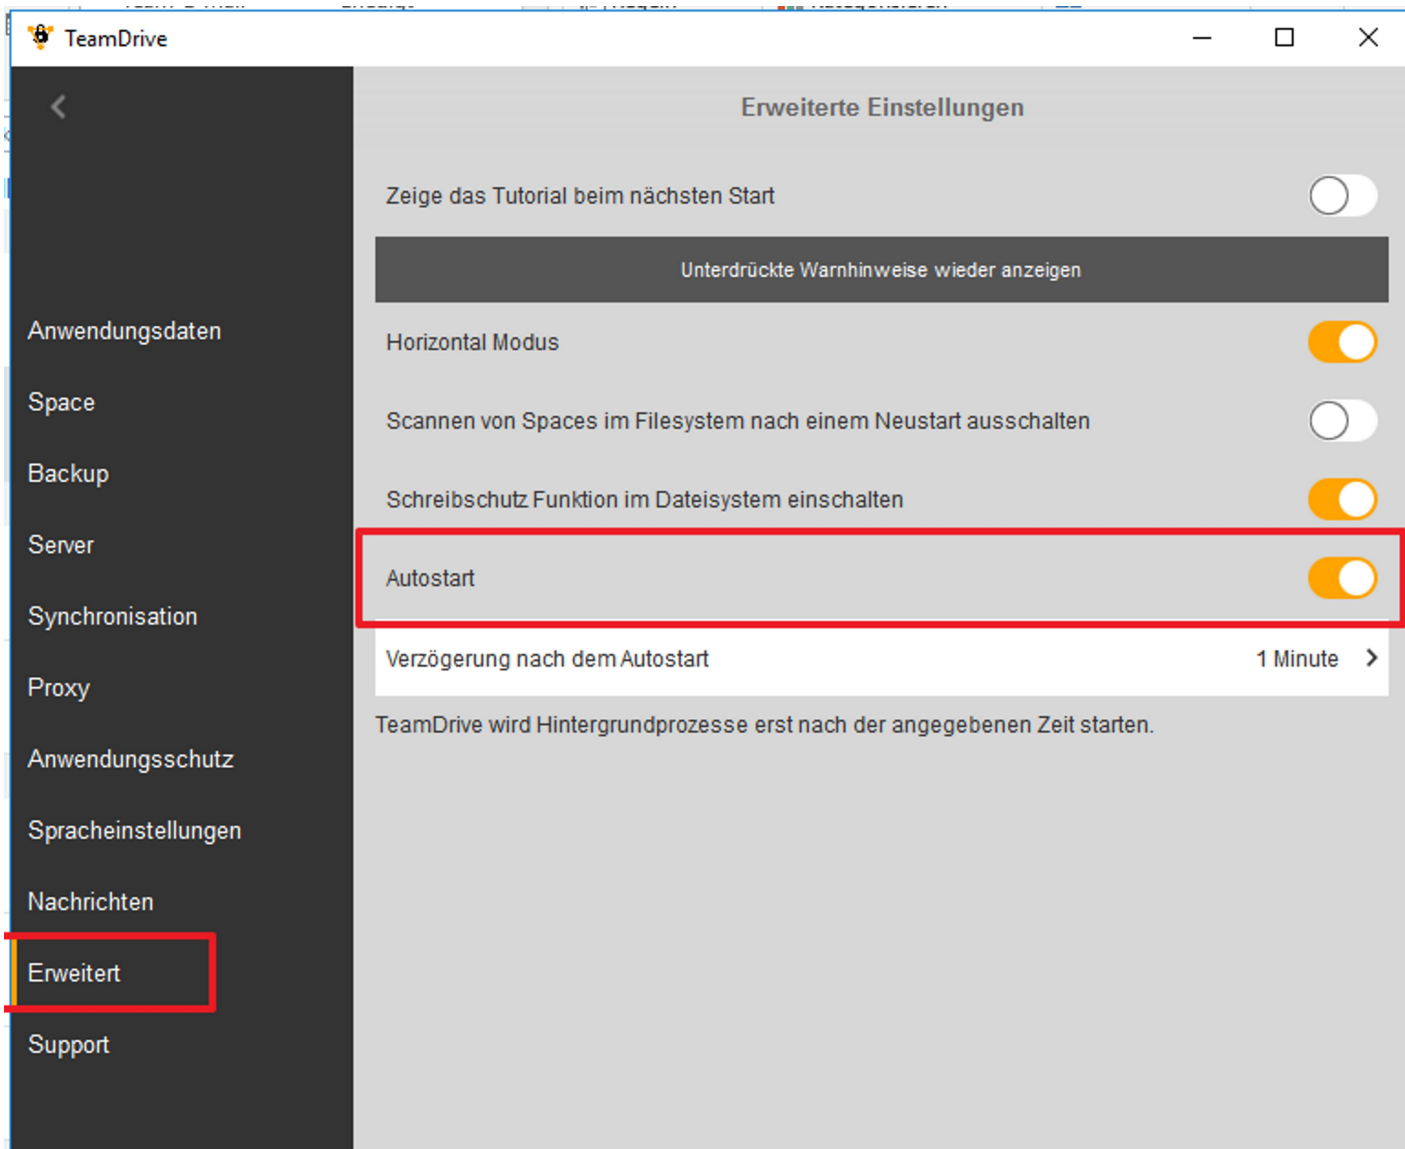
TeamDrive

Anwendungsdaten
Space
Backup
Server
Synchronisation
Proxy
Anwendungsschutz
Spracheinstellungen
Nachrichten
Erweitert
Support

Erweiterte Einstellungen

Zeige das Tutorial beim nächsten Start

Unterdrückte Warnhinweise wieder anzeigen

Horizontal Modus

Scannen von Spaces im Filesystem nach einem Neustart ausschalten

Schreibschutz Funktion im Dateisystem einschalten

Autostart

Verzögerung nach dem Autostart 1 Minute

TeamDrive wird Hintergrundprozesse erst nach der angegebenen Zeit starten.